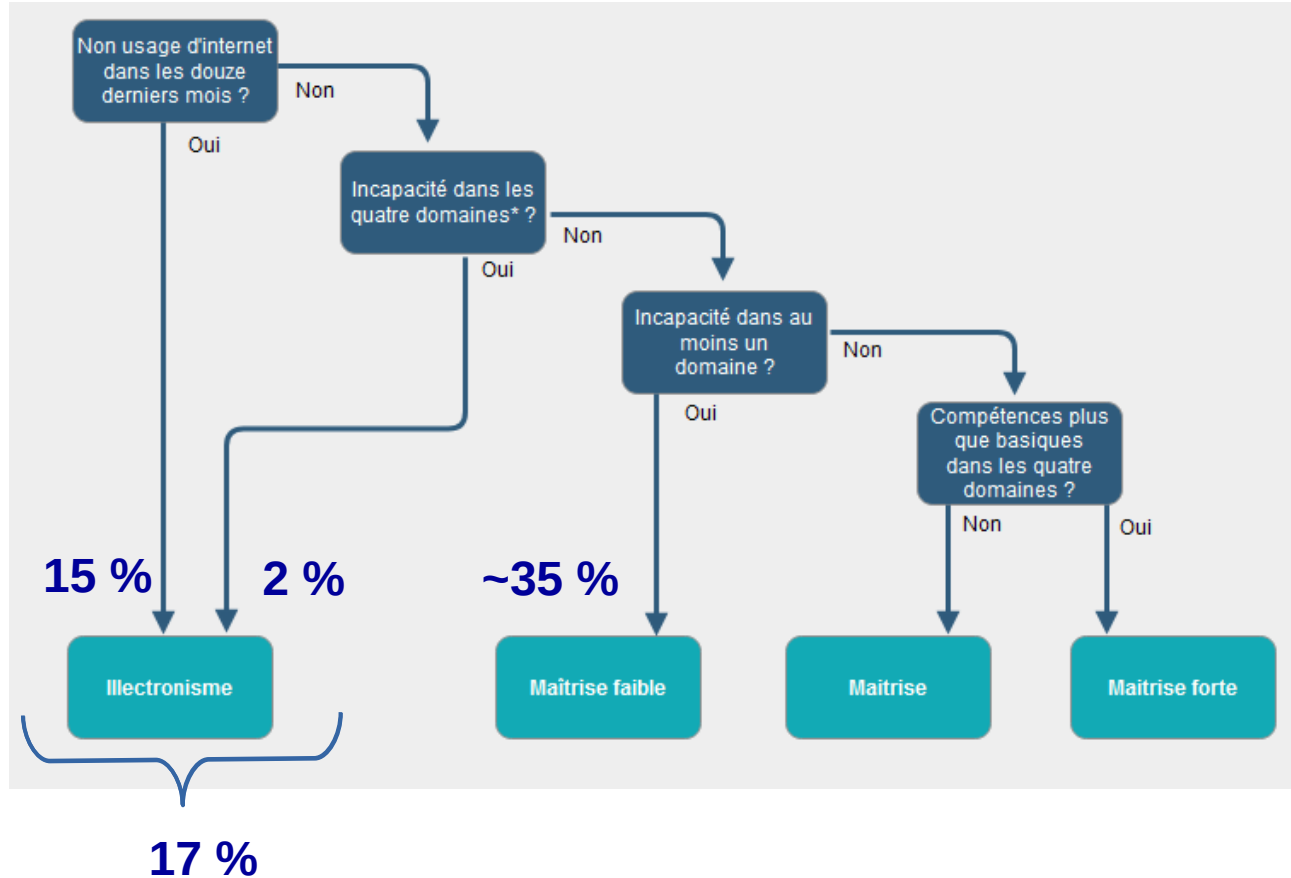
Non usage d'internet dans les douze derniers mois ?

Non

Oui

Incapacité dans les quatre domaines* ?

Non

Oui

Incapacité dans au moins un domaine ?

Non

Oui

Compétences plus que basiques dans les quatre domaines ?

Non

Oui

15 %

2 %

~35 %

Illectronisme

Maîtrise faible

Maitrise

Maitrise forte

17 %